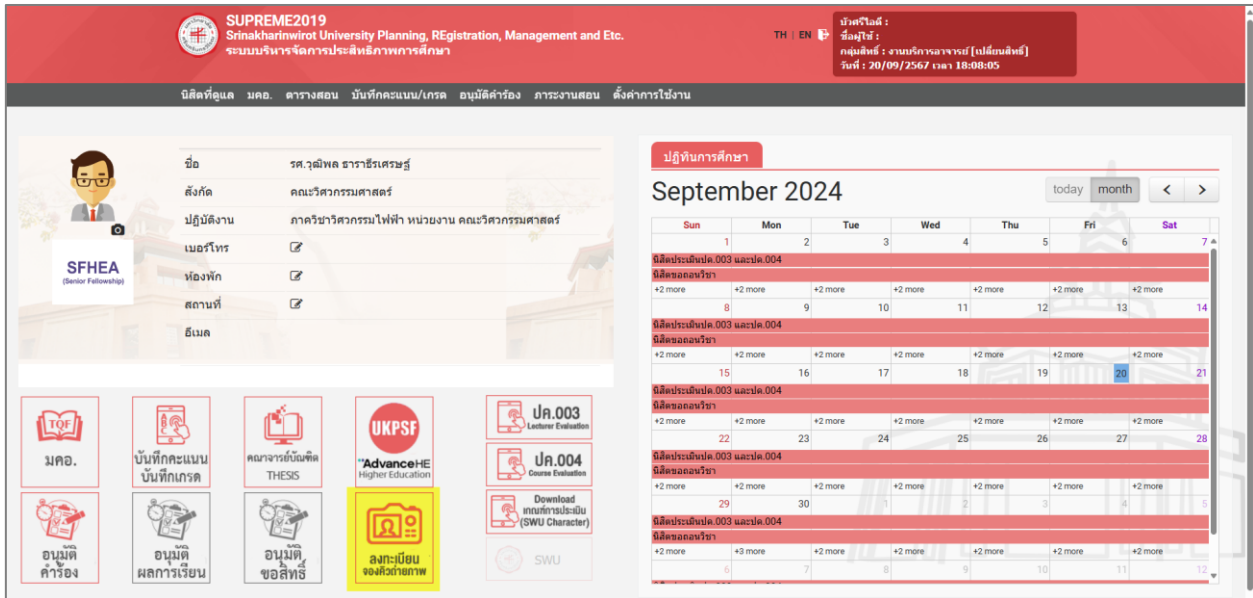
SUPREME2019
Srinakharinwirot University Planning, REgistration, Management and Etc.
ระบบบริหารจัดการประสิทธิภาพการศึกษา

TH | EN

บัตรไอดี :
ชื่อผู้ใช้ :
กลุ่มสิทธิ์ : งานบริการอาจารย์ [เปลี่ยนสิทธิ์]
วันที่ : 20/09/2567 เวลา 18:08:05

นิสิตที่ดูแล มคอ. ตารางสอน บันทึกคะแนน/เกรด อนุมัติคำร้อง ภาระงานสอน ตั้งค่าการใช้งาน

SFHEA
(Senior Fellowship)

| ชื่อ | รศ.วุฒิพล ธาราธีรเศรษฐ์ |
|---|---|
| สังกัด | คณะวิศวกรรมศาสตร์ |
| ปฏิบัติงาน | ภาควิชาวิศวกรรมไฟฟ้า หน่วยงาน คณะวิศวกรรมศาสตร์ |
| เบอร์โทร | |
| ห้องพัก | |
| สถานที่ | |
| อีเมล | |

TQF มคอ.
บันทึกคะแนน บันทึกเกรด
คณาจารย์บัณฑิต THESIS
UKPSF AdvanceHE Higher Education
ปค.003 Lecturer Evaluation
ปค.004 Course Evaluation
Download เกณฑ์การประเมิน (SWU Character)
อนุมัติ คำร้อง
อนุมัติ ผลการเรียน
อนุมัติ ขอสิทธิ์
ลงทะเบียน จองคิวถ่ายภาพ
SWU

ปฏิทินการศึกษา

September 2024

today month

| Sun | Mon | Tue | Wed | Thu | Fri | Sat |
|---|---|---|---|---|---|---|
| 1 | 2 | 3 | 4 | 5 | 6 | 7 |
| 8 | 9 | 10 | 11 | 12 | 13 | 14 |
| 15 | 16 | 17 | 18 | 19 | 20 | 21 |
| 22 | 23 | 24 | 25 | 26 | 27 | 28 |
| 29 | 30 | 1 | 2 | 3 | 4 | 5 |
| 6 | 7 | 8 | 9 | 10 | 11 | 12 |

นิสิตประเมินปค.003 และปค.004
นิสิตขอถอนรายวิชา
+2 more +2 more +2 more +2 more +2 more +2 more +2 more
นิสิตประเมินปค.003 และปค.004
นิสิตขอถอนรายวิชา
+2 more +2 more +2 more +2 more +2 more +2 more +2 more
นิสิตประเมินปค.003 และปค.004
นิสิตขอถอนรายวิชา
+2 more +2 more +2 more +2 more +2 more +2 more +2 more
นิสิตประเมินปค.003 และปค.004
นิสิตขอถอนรายวิชา
+2 more +2 more +2 more +2 more +2 more +2 more +2 more
นิสิตประเมินปค.003 และปค.004
นิสิตขอถอนรายวิชา
+2 more +3 more +2 more +2 more +2 more +2 more +2 more